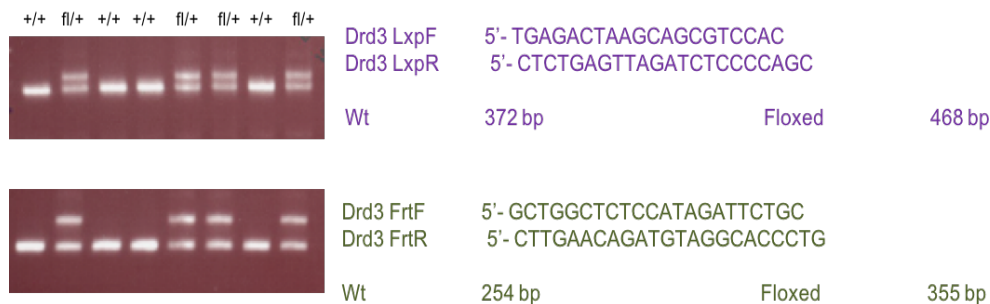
+/+ fl/+ +/+ +/+ fl/+ fl/+ +/+ fl/+

Drd3 LxpF 5'- TGAGACTAAGCAGCGTCCAC
Drd3 LxpR 5'- CTCTGAGTTAGATCTCCCCAGC

Wt 372 bp Floxed 468 bp

Drd3 FrtF 5'- GCTGGCTCTCCATAGATTCTGC
Drd3 FrtR 5'- CTTGAACAGATGTAGGCACCCTG

Wt 254 bp Floxed 355 bp